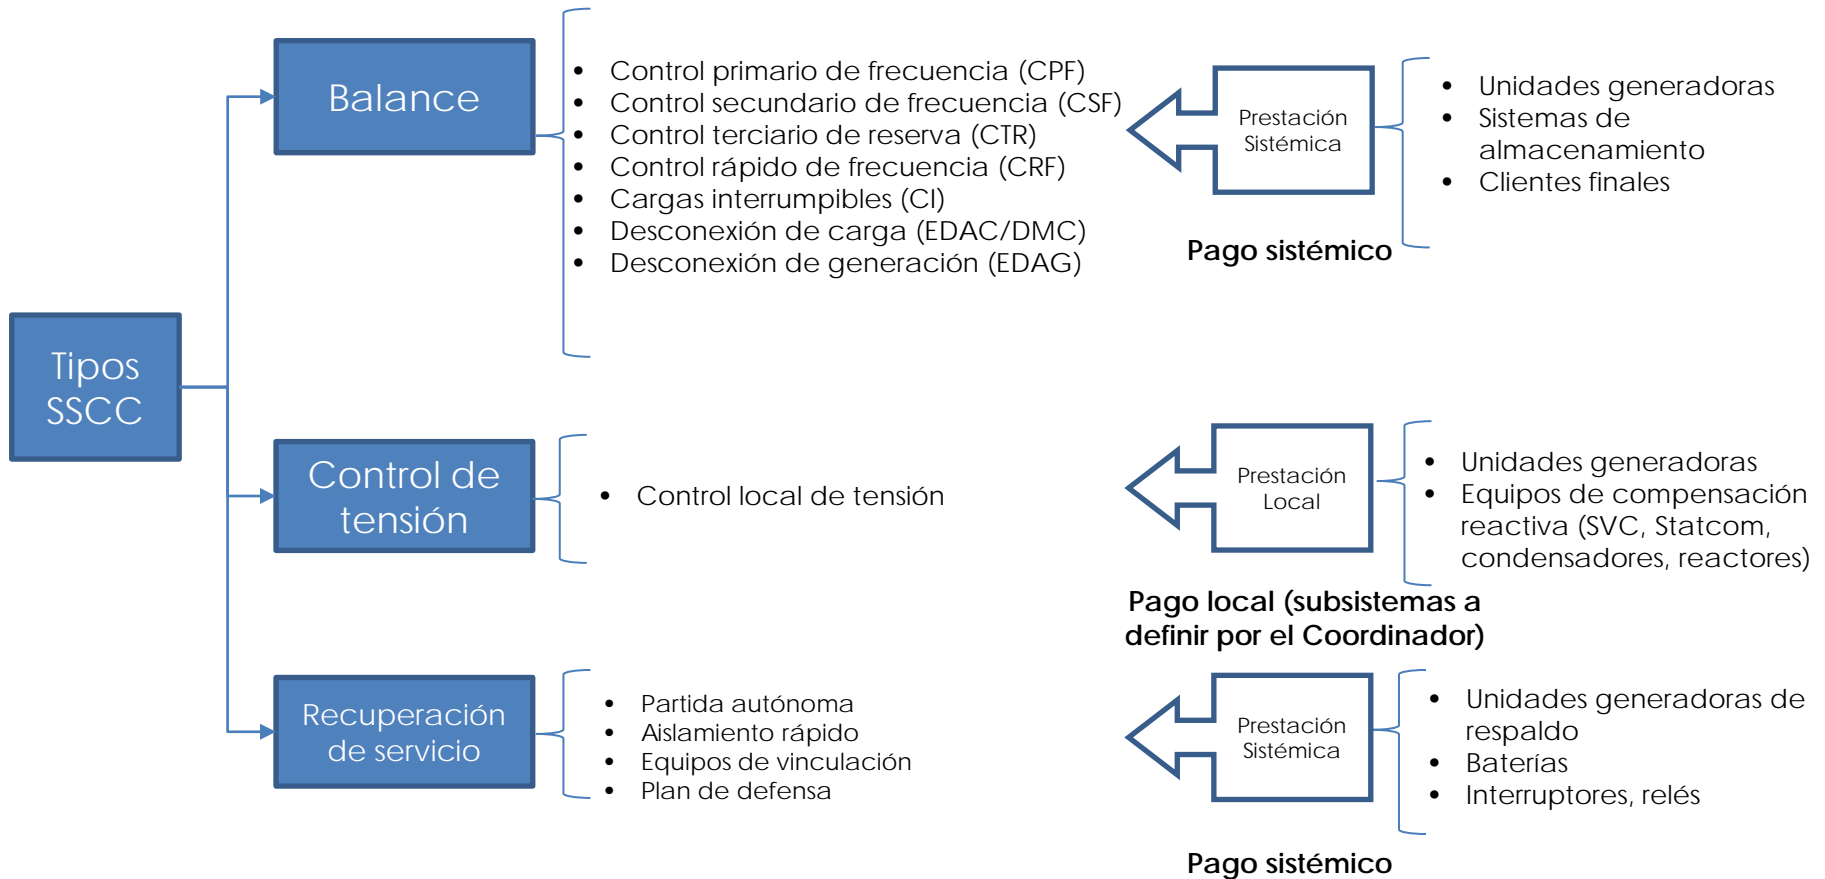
Tipos SSCC

Balance

- Control primario de frecuencia (CPF)
- Control secundario de frecuencia (CSF)
- Control terciario de reserva (CTR)
- Control rápido de frecuencia (CRF)
- Cargas interrumpibles (CI)
- Desconexión de carga (EDAC/DMC)
- Desconexión de generación (EDAG)

Prestación Sistémica

- Unidades generadoras
- Sistemas de almacenamiento
- Clientes finales

Pago sistémico

Control de tensión

- Control local de tensión

Prestación Local

- Unidades generadoras
- Equipos de compensación reactiva (SVC, Statcom, condensadores, reactores)

Pago local (subsistemas a definir por el Coordinador)

Recuperación de servicio

- Partida autónoma
- Aislamiento rápido
- Equipos de vinculación
- Plan de defensa

Prestación Sistémica

- Unidades generadoras de respaldo
- Baterías
- Interruptores, relés

Pago sistémico